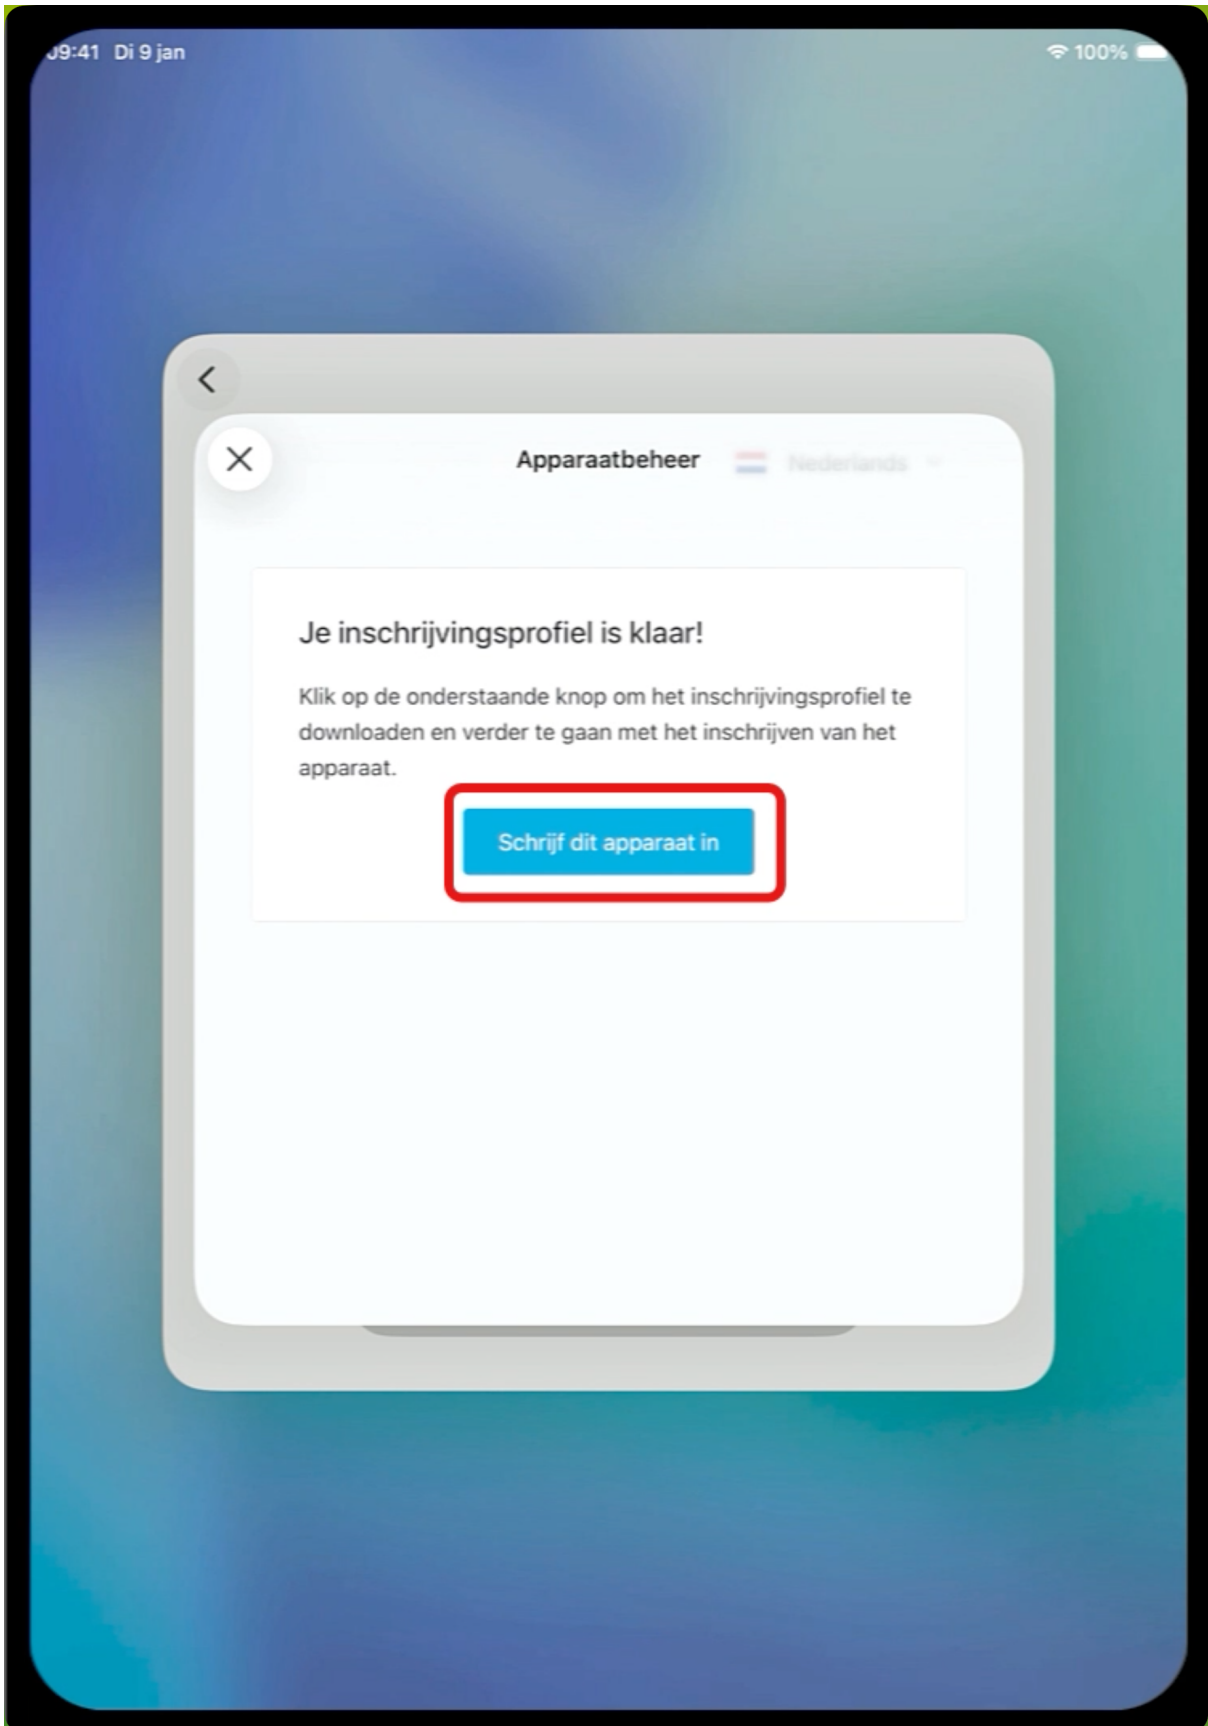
09:41 Di 9 jan

100%

Apparaatbeheer

Nederlands

Je inschrijvingsprofiel is klaar!

Klik op de onderstaande knop om het inschrijvingsprofiel te downloaden en verder te gaan met het inschrijven van het apparaat.

Schrijf dit apparaat in